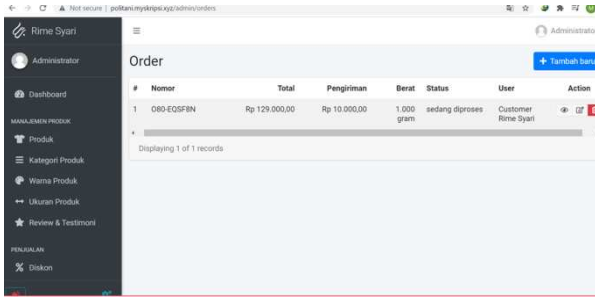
Not secure | politani.myskripsi.xyz/admin/orders

Rime Syari

Administrator

Dashboard

MANAJEMEN PRODUK

Produk

Kategori Produk

Warna Produk

Ukuran Produk

Review & Testimoni

PENJUALAN

Diskon

Administrator

Order

+ Tambah baru

| # | Nomor | Total | Pengiriman | Berat | Status | User | Action |
|---|---|---|---|---|---|---|---|
| 1 | O80-EQSF8N | Rp 129.000,00 | Rp 10.000,00 | 1.000 gram | sedang diproses | Customer Rime Syari | |

Displaying 1 of 1 records